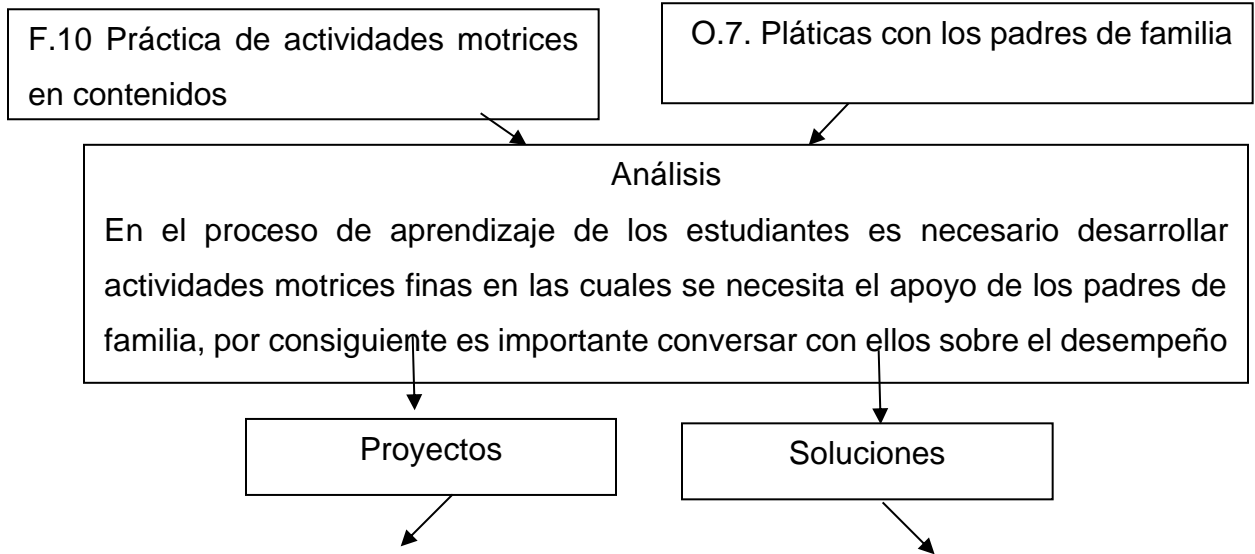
F.10 Práctica de actividades motrices en contenidos

O.7. Pláticas con los padres de familia

Análisis

En el proceso de aprendizaje de los estudiantes es necesario desarrollar actividades motrices finas en las cuales se necesita el apoyo de los padres de familia, por consiguiente es importante conversar con ellos sobre el desempeño

Proyectos

Soluciones